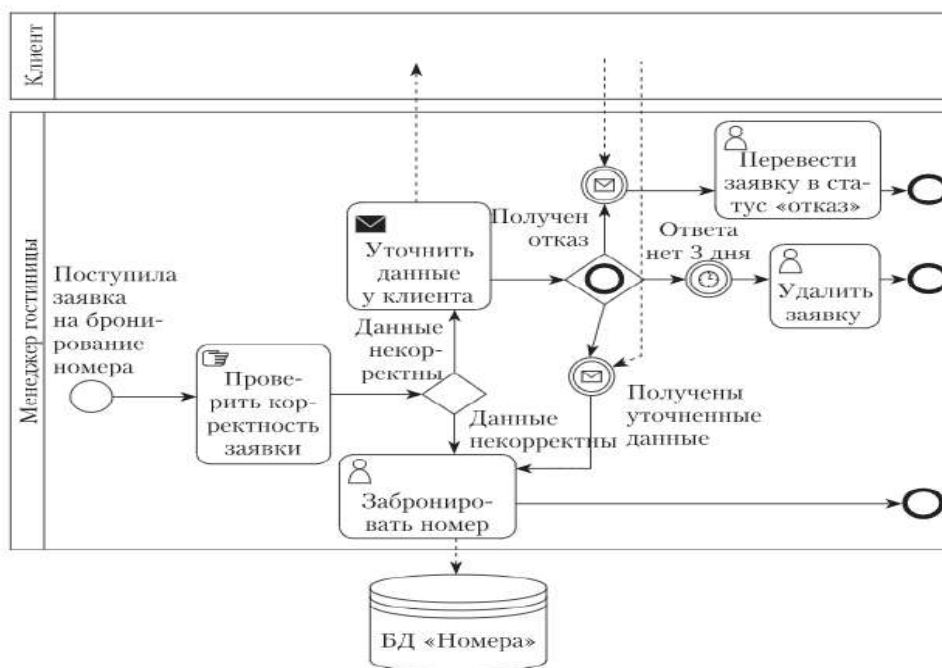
Клиент

Менеджер гостиницы

Поступила заявка на бронирование номера

Проверить корректность заявки

Данные некорректны

Уточнить данные у клиента

Данные некорректны

Получен отказ

Перевести заявку в статус «отказ»

Ответа нет 3 дня

Удалить заявку

Получены уточненные данные

Забронировать номер

БД «Номера»